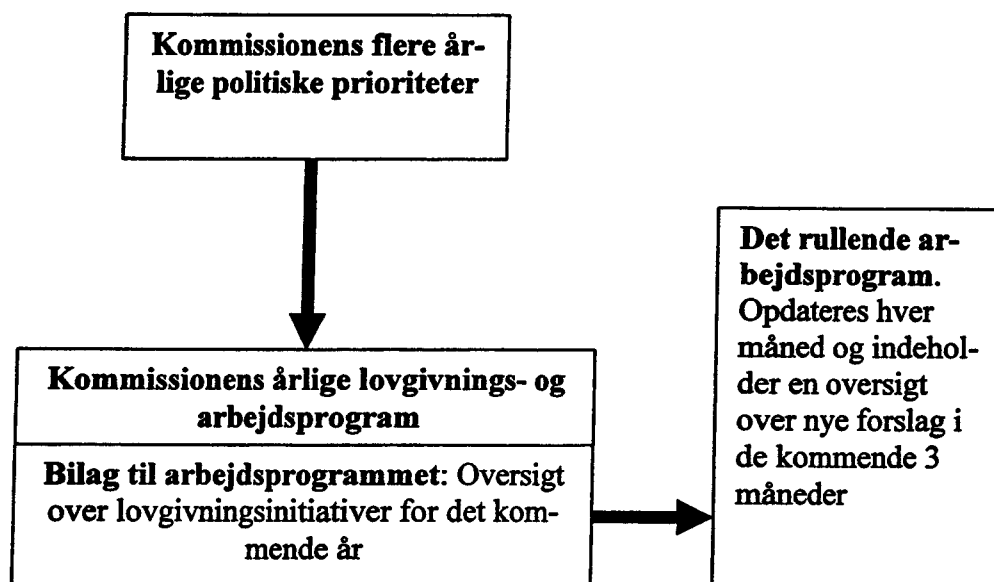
Kommissionens flere årlige politiske prioriteter

Kommissionens årlige lovgivnings- og arbejdsprogram

Bilag til arbejdsprogrammet: Oversigt over lovgivningsinitiativer for det kommende år

Det rullende arbejdsprogram. Opdateres hver måned og indeholder en oversigt over nye forslag i de kommende 3 måneder